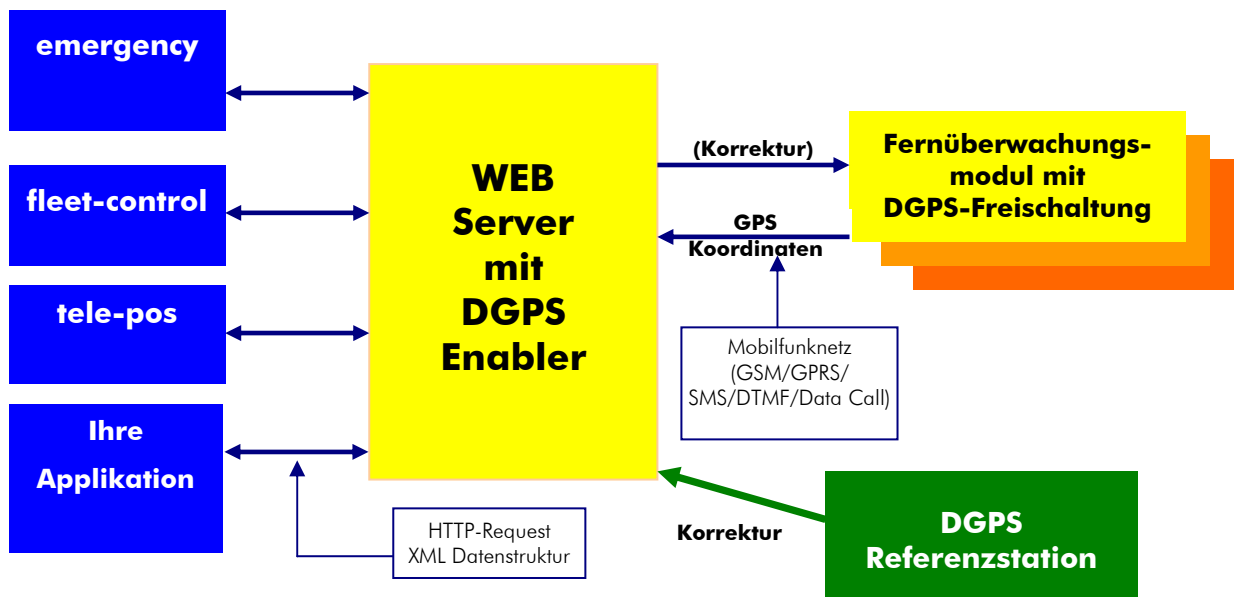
emergency

fleet-control

tele-pos

Ihre Applikation

WEB Server mit DGPS Enabler

(Korrektur)

Fernüberwachungsmodul mit DGPS-Freischaltung

GPS Koordinaten

Mobilfunknetz (GSM/GPRS/ SMS/DTMF/Data Call)

HTTP-Request XML Datenstruktur

Korrektur

DGPS Referenzstation